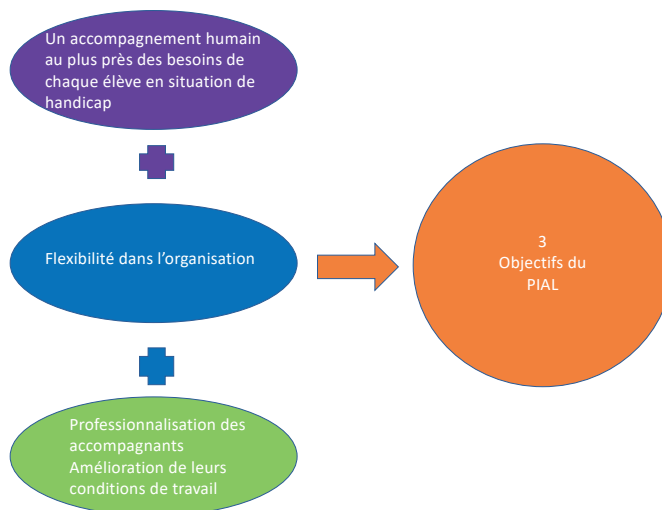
Un accompagnement humain au plus près des besoins de chaque élève en situation de handicap

Flexibilité dans l'organisation

Professionnalisation des accompagnants
Amélioration de leurs conditions de travail

3
Objectifs du
PIAL